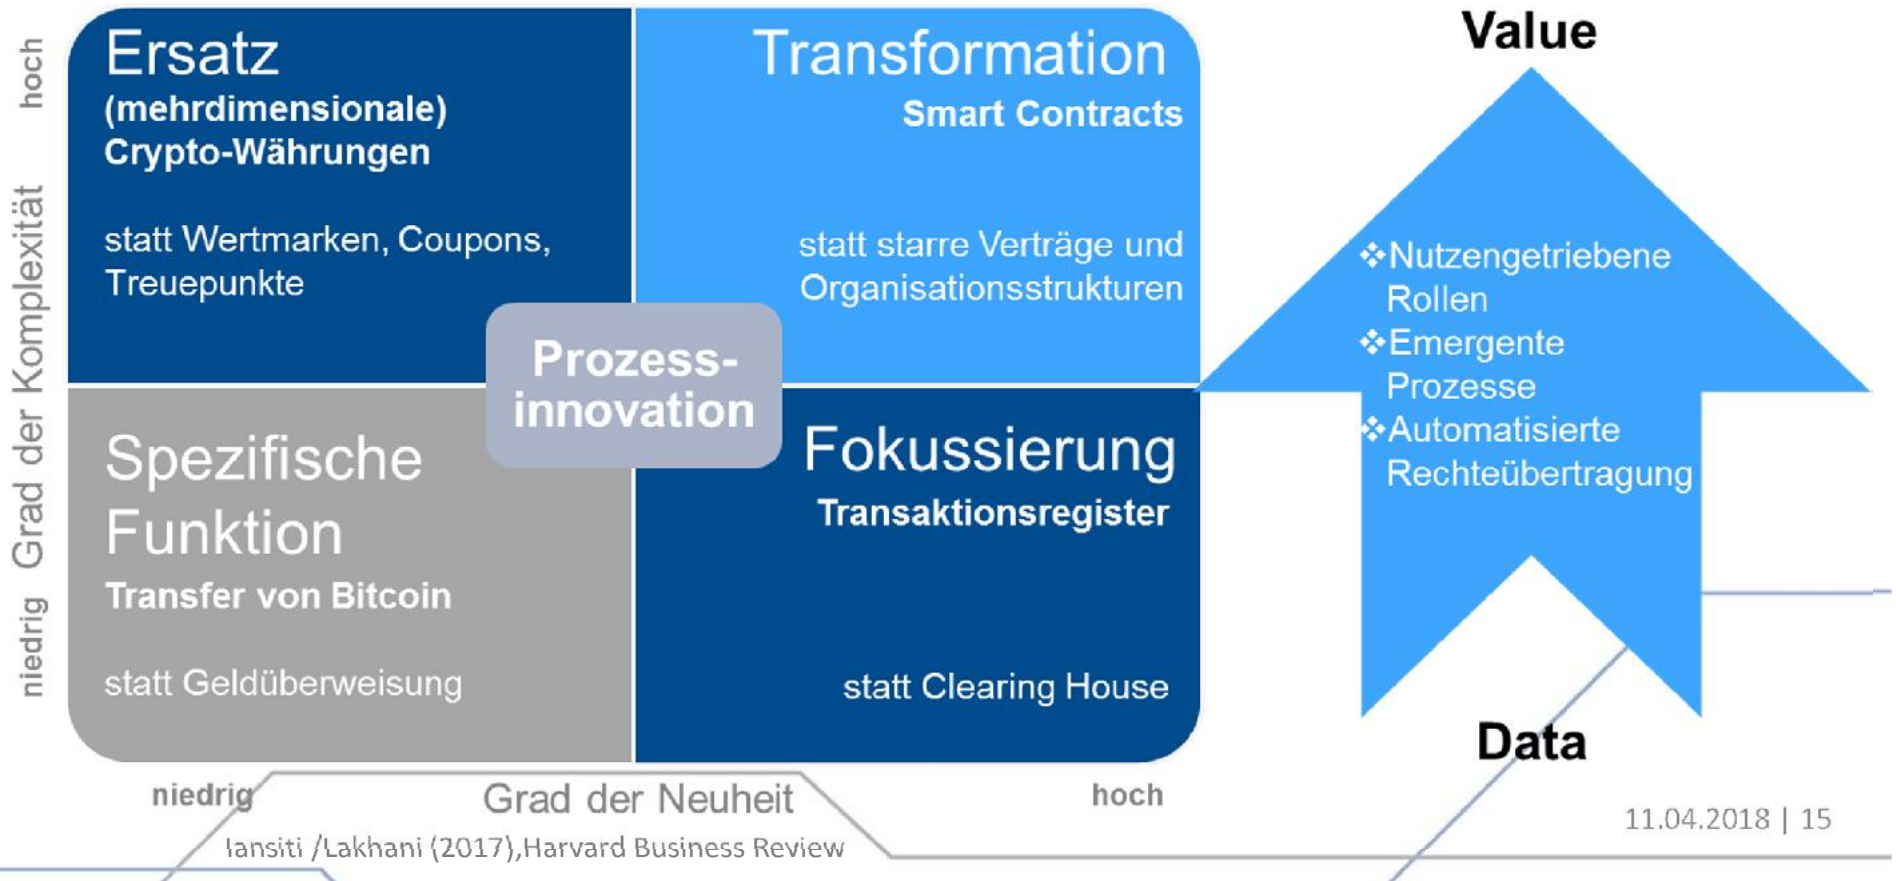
hoch

Grad der Komplexität

niedrig

Ersatz
(mehrdimensionale)
Crypto-Währungen

statt Wertmarken, Coupons, Treuepunkte

Transformation
Smart Contracts

statt starre Verträge und Organisationsstrukturen

Prozess-innovation

Spezifische Funktion
Transfer von Bitcoin

statt Geldüberweisung

Fokussierung
Transaktionsregister

statt Clearing House

niedrig Grad der Neuheit hoch

Iansiti /Lakhani (2017),Harvard Business Review

Value

❖Nutzengetriebene Rollen
❖Emergente Prozesse
❖Automatisierte Rechteübertragung

Data

11.04.2018 | 15